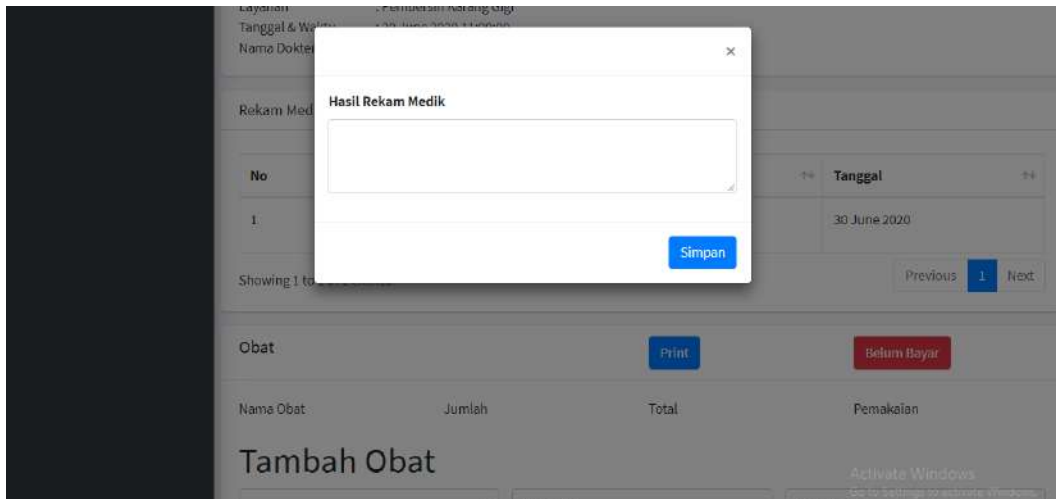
Layanan : Pembersih Karang Gigi
Tanggal & Waktu : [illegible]
Nama Dokter

Rekam Med

| No | | Tanggal |
|---|---|---|
| 1 | | 30 June 2020 |

Showing 1 to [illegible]

Previous 1 Next

×

Hasil Rekam Medik

Simpan

Obat

Print

Belum Bayar

Nama Obat Jumlah Total Pemakaian

Tambah Obat

Activate Windows
Go to Settings to activate Windows.